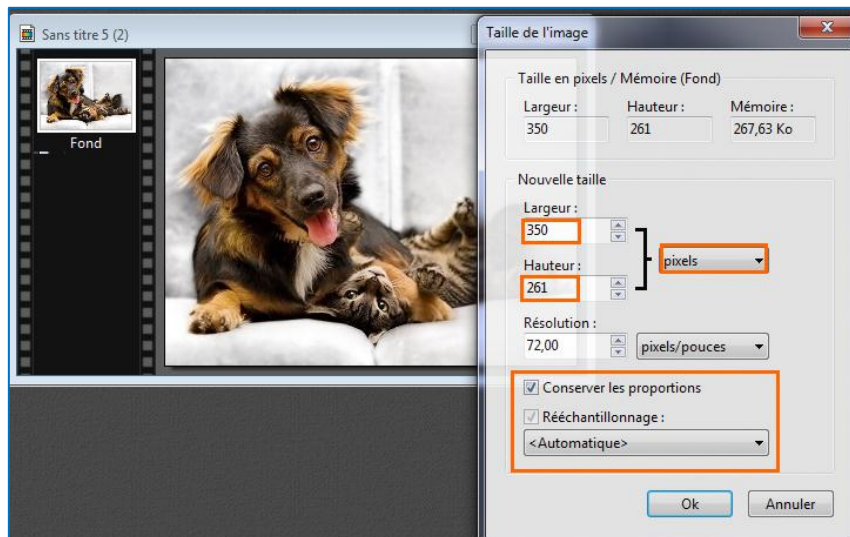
Sans titre 5 (2)

Fond

Taille de l'image

Taille en pixels / Mémoire (Fond)

| Largeur : | Hauteur : | Mémoire : |
|---|---|---|
| 350 | 261 | 267,63 Ko |

Nouvelle taille

Largeur :
350

Hauteur :
261

pixels

Résolution :
72,00
pixels/pouces

Conserver les proportions

Rééchantillonnage :

<Automatique>

Ok
Annuler